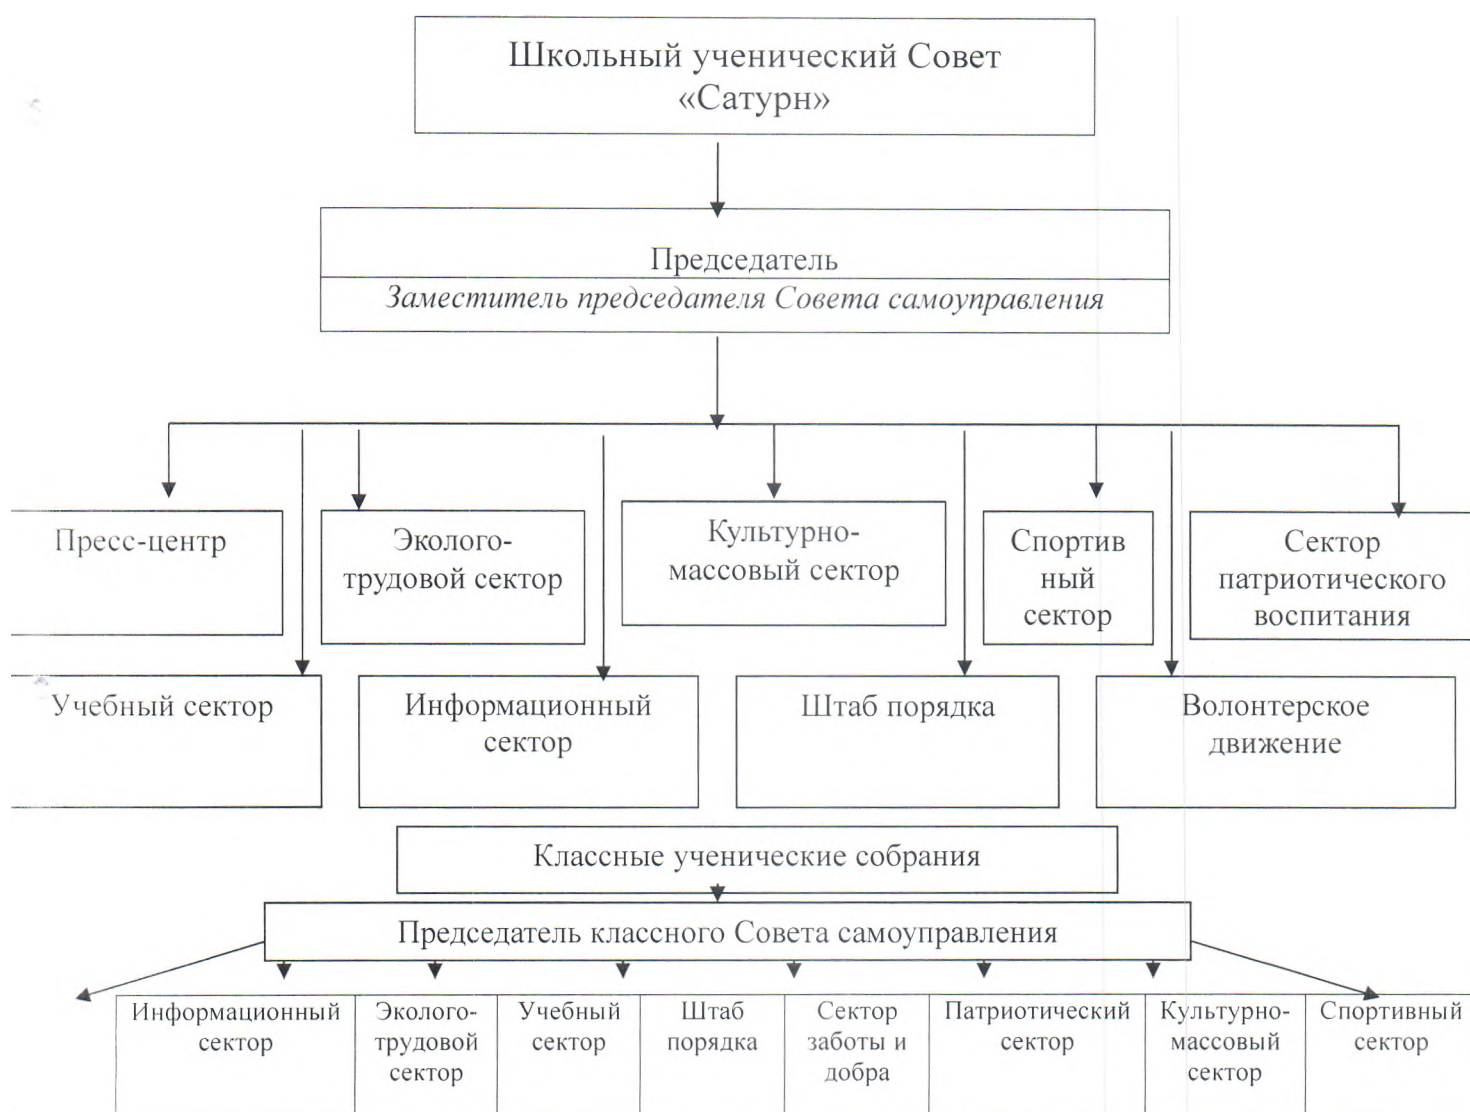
Школьный ученический Совет «Сатурн»

Председатель

*Заместитель председателя Совета самоуправления*

Пресс-центр

Эколого-трудовой сектор

Культурно-массовый сектор

Спортивный сектор

Сектор патриотического воспитания

Учебный сектор

Информационный сектор

Штаб порядка

Волонтерское движение

Классные ученические собрания

Председатель классного Совета самоуправления

| Информационный сектор | Эколого-трудовой сектор | Учебный сектор | Штаб порядка | Сектор заботы и добра | Патриотический сектор | Культурно-массовый сектор | Спортивный сектор |
|---|---|---|---|---|---|---|---|